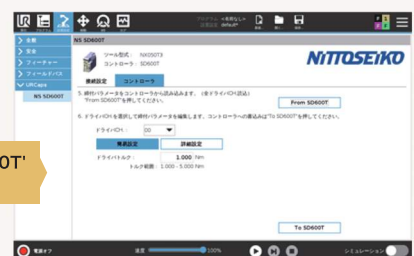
プログラム：未保存なし
設定項目：default*

NS SD600T

> 全般
> 安全
> フィーチャー
> フィールドバス
∨ URCaps
NS SD600T

ツール型式：NX050T3
コントローラ：SD600T

NITTOSEIKO

接続設定　コントローラ

5. 締付パラメータをコントローラから読み込みます。（全ドライバCH読込）"From SD600T"を押してください。

From SD600T

6. ドライバCHを選択して締付パラメータを編集します。コントローラへの書込みは"To SD600T"を押してください。

ドライバCH：　00

簡易設定　詳細設定

ドライバトルク：　1.000 Nm
トルク範囲：1.000 - 5.000 Nm

0T'

To SD600T

電源オフ　速度　100%　シミュレーション